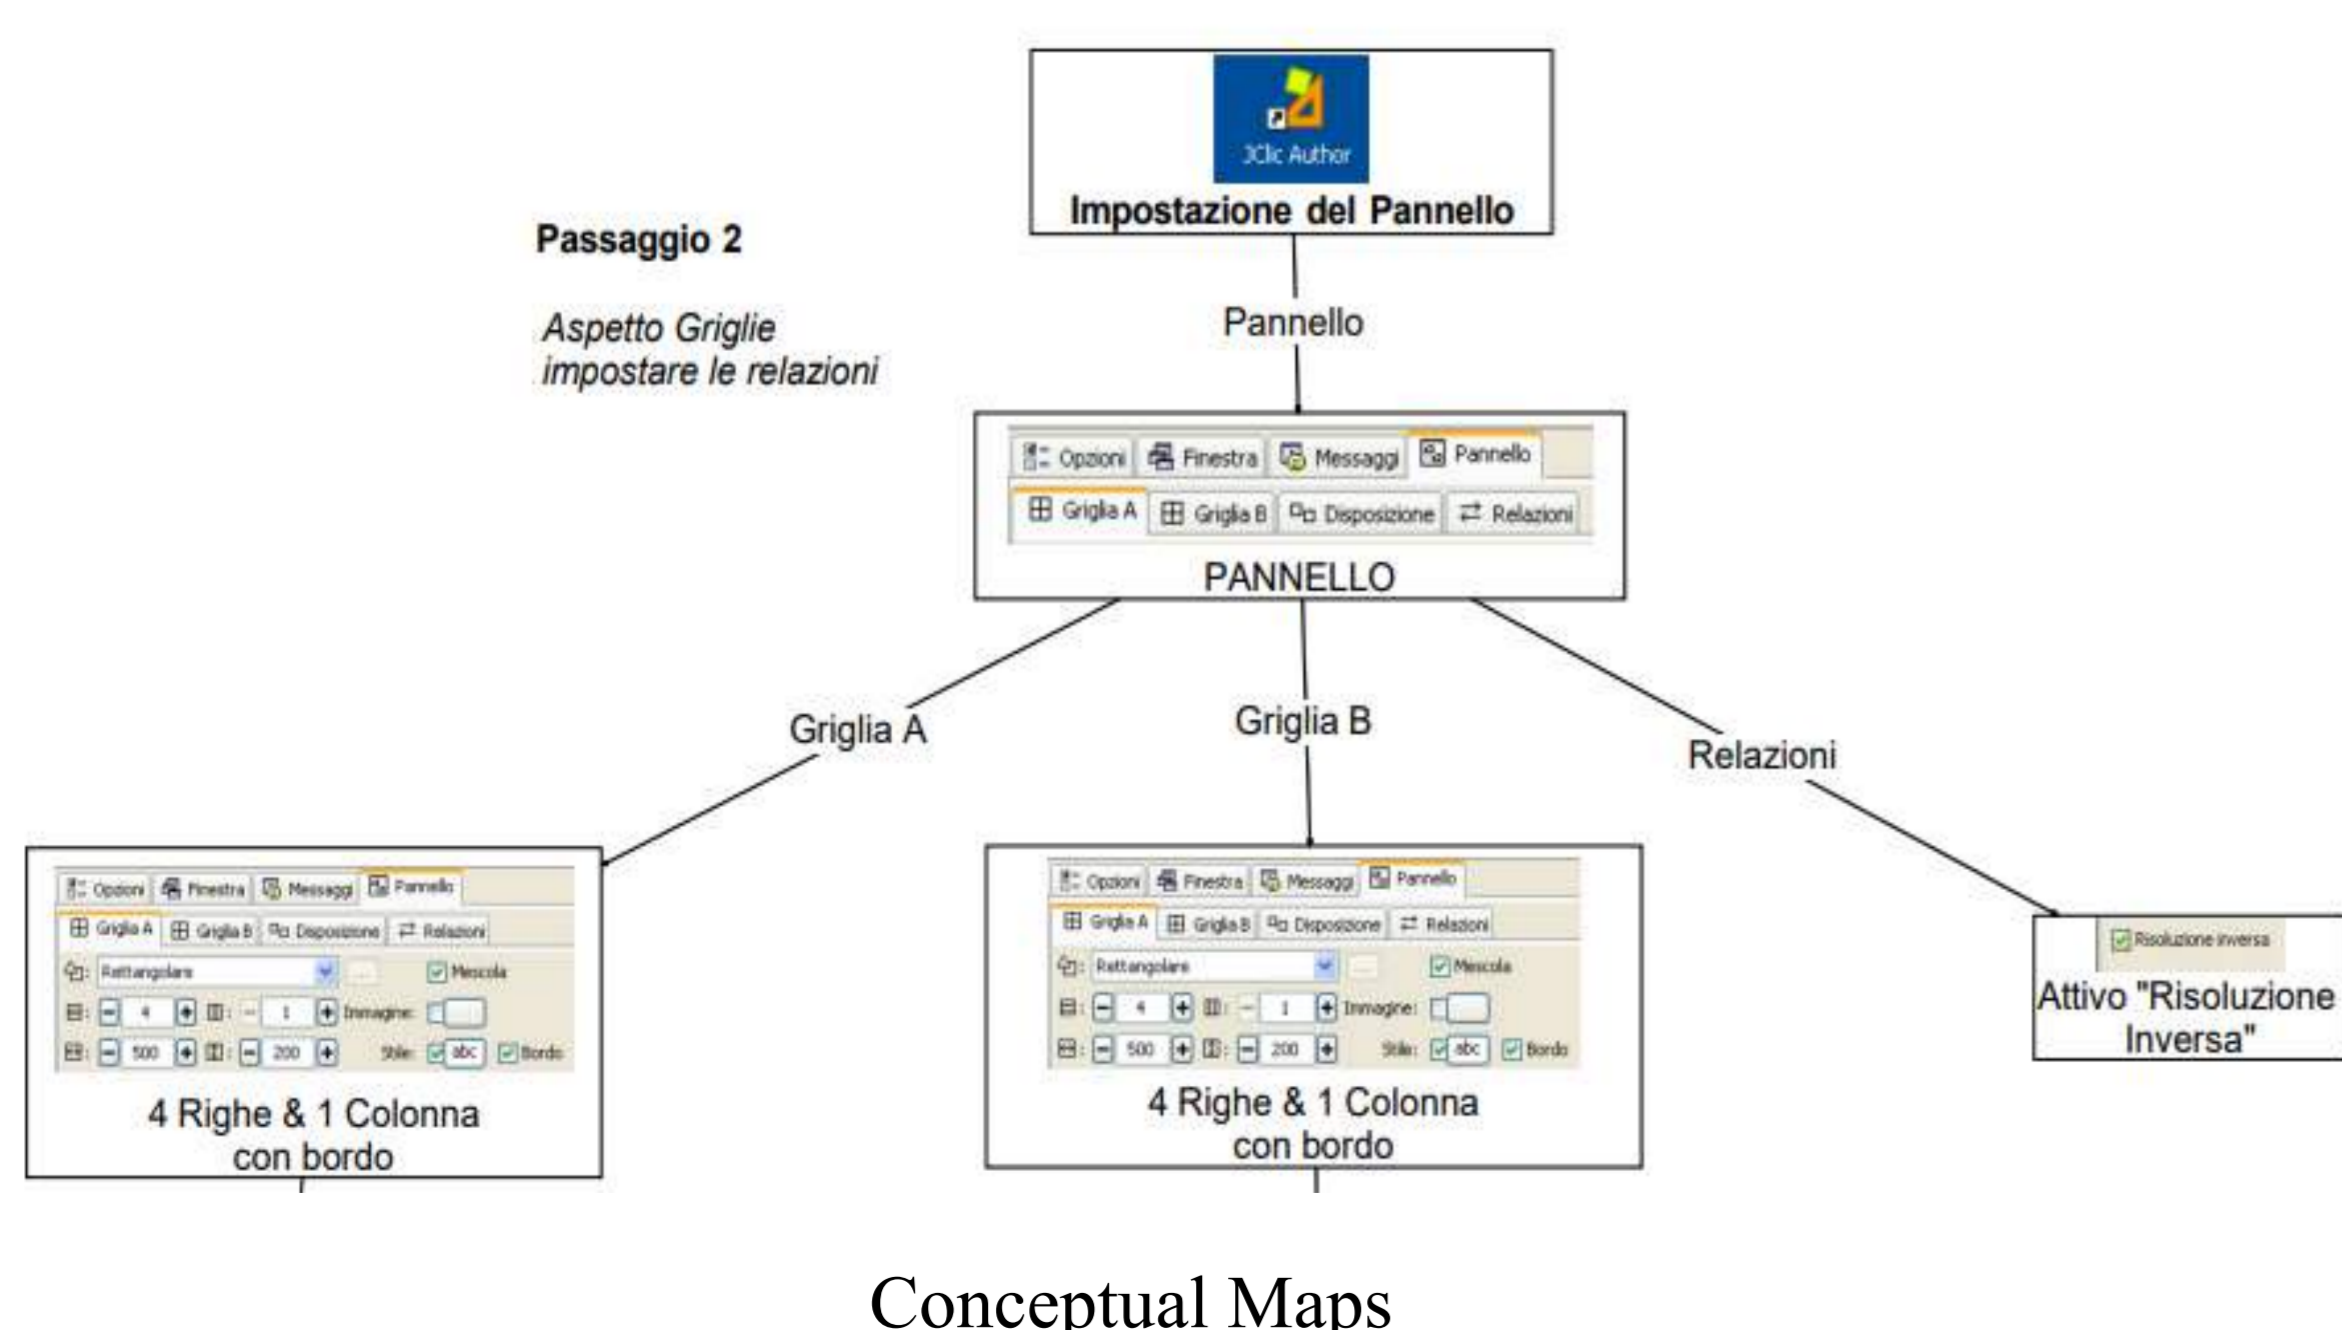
JClic Author

Impostazione del Pannello

Passaggio 2

Aspetto Griglie
impostare le relazioni

Pannello

Opzioni Finestra Messaggi Pannello
Griglia A Griglia B Disposizione Relazioni

PANNELLO

Griglia A

Griglia B

Relazioni

Opzioni Finestra Messaggi Pannello
Griglia A Griglia B Disposizione Relazioni
Rettangolare Mescola
4 1 Immagine:
500 200 Stile: abc Bordo

4 Righe & 1 Colonna
con bordo

Opzioni Finestra Messaggi Pannello
Griglia A Griglia B Disposizione Relazioni
Rettangolare Mescola
4 1 Immagine:
500 200 Stile: abc Bordo

4 Righe & 1 Colonna
con bordo

Risoluzione inversa

Attivo "Risoluzione Inversa"

Conceptual Maps